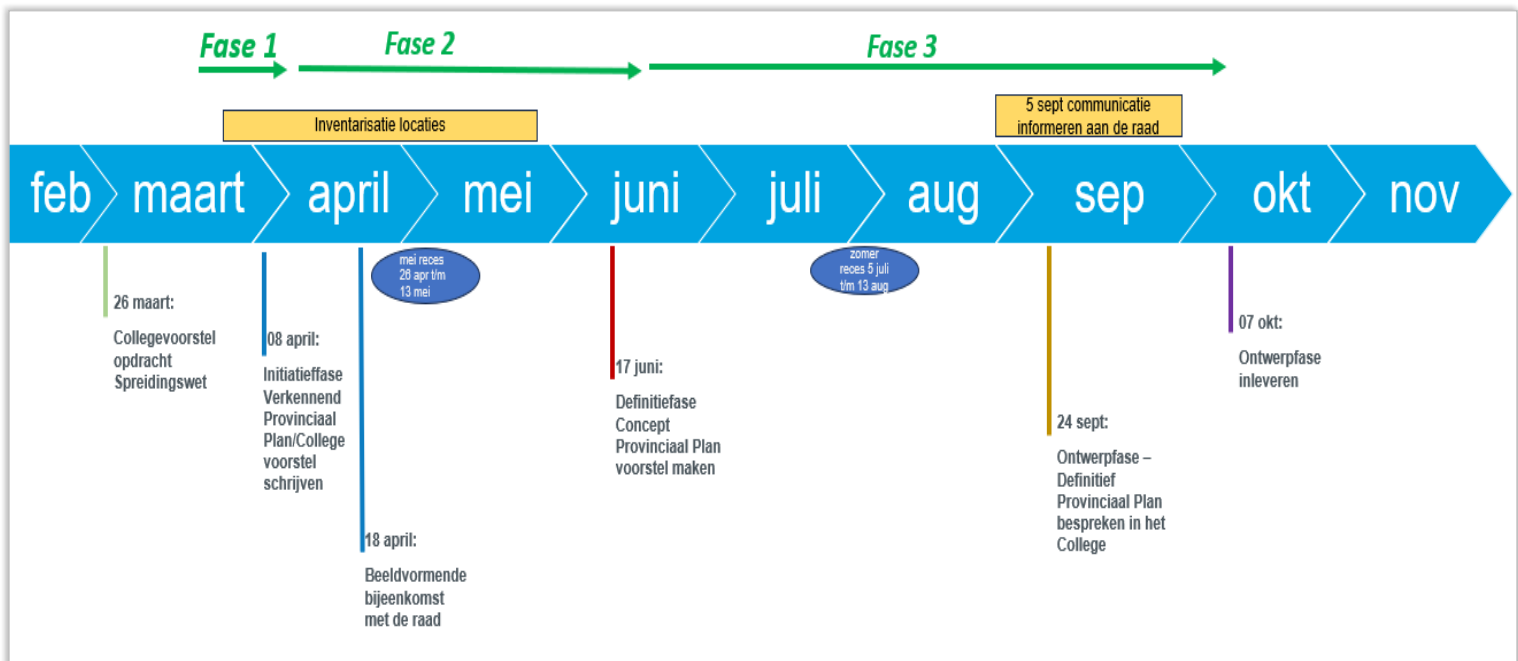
Fase 1
Fase 2
Fase 3

Inventarisatie locaties

5 sept communicatie informeren aan de raad

feb
maart
april
mei
juni
juli
aug
sep
okt
nov

mei reces 26 apr t/m 13 mei

zomer reces 5 juli t/m 13 aug

26 maart:

Collegevoorstel opdracht Spreidingswet

08 april:

Initiatieffase Verkennend Provinciaal Plan/College voorstel schrijven

18 april:

Beeldvormende bijeenkomst met de raad

17 juni:

Definitiefase Concept Provinciaal Plan voorstel maken

24 sept:

Ontwerpfase – Definitief Provinciaal Plan bespreken in het College

07 okt:

Ontwerpfase inleveren